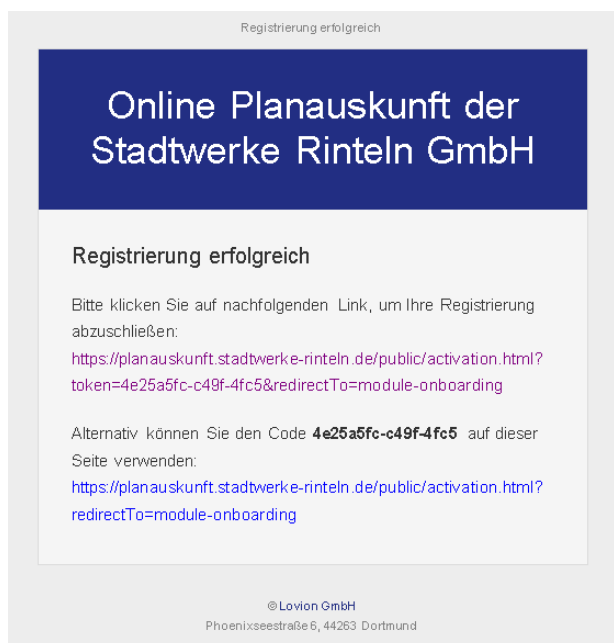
Registrierung erfolgreich

Online Planauskunft der Stadtwerke Rinteln GmbH

Registrierung erfolgreich

Bitte klicken Sie auf nachfolgenden Link, um Ihre Registrierung abzuschließen:
https://planauskunft.stadtwerke-rinteln.de/public/activation.html?token=4e25a5fc-c49f-4fc5&redirectTo=module-onboarding

Alternativ können Sie den Code **4e25a5fc-c49f-4fc5** auf dieser Seite verwenden:
https://planauskunft.stadtwerke-rinteln.de/public/activation.html?redirectTo=module-onboarding

© Lovion GmbH
Phoenixseestraße 6, 44263 Dortmund